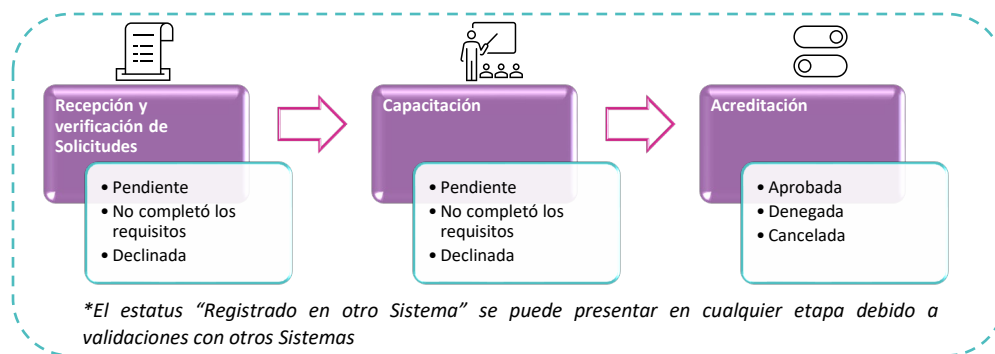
Recepción y verificación de Solicitudes

• Pendiente
• No completó los requisitos
• Declinada

Capacitación

• Pendiente
• No completó los requisitos
• Declinada

Acreditación

• Aprobada
• Denegada
• Cancelada

*El estatus “Registrado en otro Sistema” se puede presentar en cualquier etapa debido a validaciones con otros Sistemas